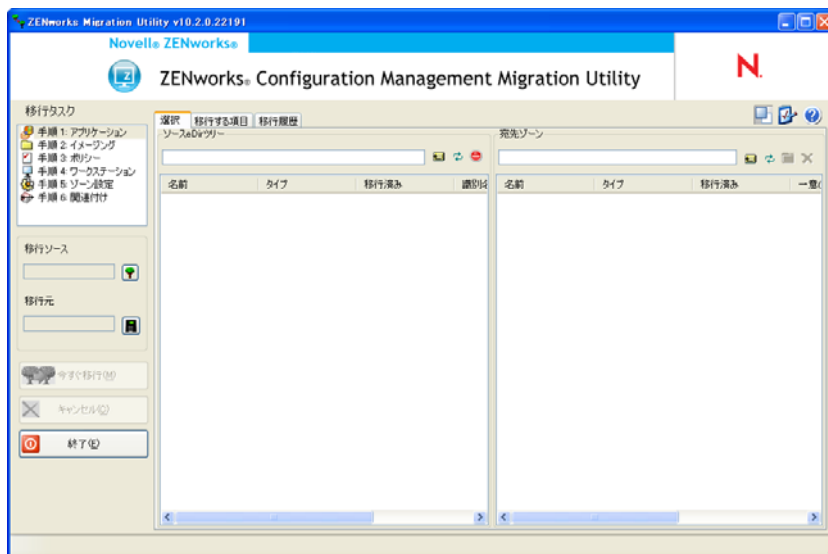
ZENworks Migration Utility v10.2.0.22191

Novell® ZENworks®

ZENworks® Configuration Management Migration Utility

N.

移行タスク

手順 1: アプリケーション
手順 2: イメージング
手順 3: ポリシー
手順 4: ワークステーション
手順 5: ゾーン設定
手順 6: 関連付け

移行ソース

移行元

今すぐ移行(M)

キャンセル(C)

終了(E)

選択 | 移行する項目 | 移行履歴

ソースeDirツリー

| 名前 | タイプ | 移行済み | 識別名 |
|---|---|---|---|

宛先ゾーン

| 名前 | タイプ | 移行済み | 一意の |
|---|---|---|---|